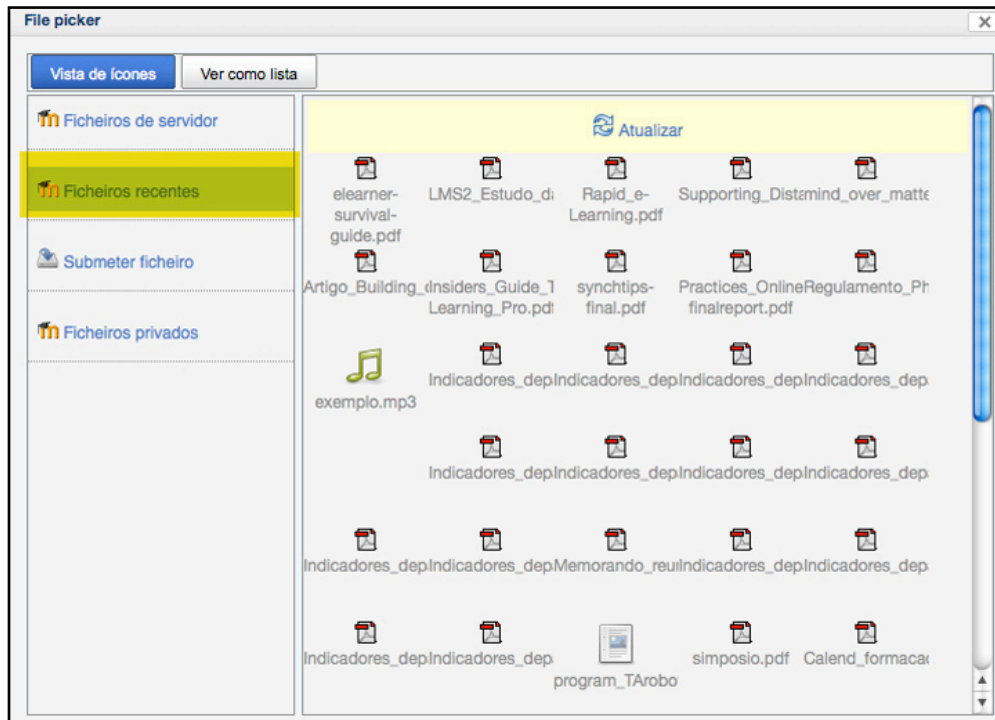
File picker

Vista de ícones
Ver como lista

Ficheiros de servidor
Ficheiros recentes
Submeter ficheiro
Ficheiros privados

Atualizar

elearner-survival-guide.pdf
LMS2_Estudo_d
Rapid_e-Learning.pdf
Supporting_Dista
mind_over_matte
Artigo_Building_
Insiders_Guide_T Learning_Pro.pdf
synchtips-final.pdf
Practices_Online finalreport.pdf
Regulamento_Ph
exemplo.mp3
Indicadores_dep
Indicadores_dep
Indicadores_dep
Indicadores_dep
Indicadores_dep
Indicadores_dep
Indicadores_dep
Indicadores_dep
Indicadores_dep
Indicadores_dep
Memorando_reu
Indicadores_dep
Indicadores_dep
Indicadores_dep
Indicadores_dep
program_TArobo
simposio.pdf
Calend_formaca